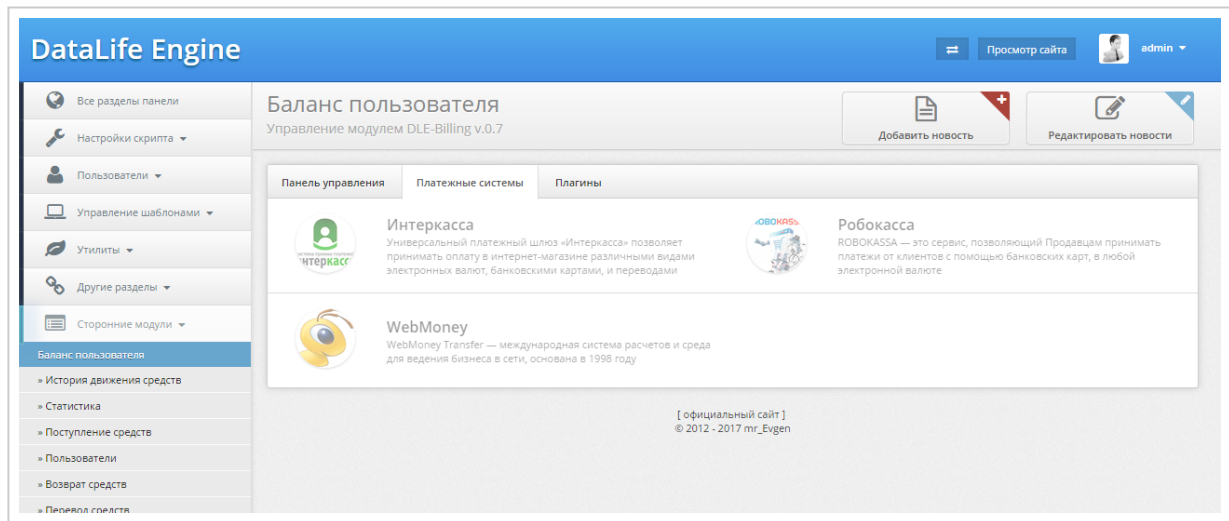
DataLife Engine

Просмотр сайта

admin

Все разделы панели

Настройки скрипта

Пользователи

Управление шаблонами

Утилиты

Другие разделы

Сторонние модули

Баланс пользователя

» История движения средств

» Статистика

» Поступление средств

» Пользователи

» Возврат средств

» Перевод средств

Баланс пользователя

Управление модулем DLE-Billing v.0.7

Добавить новость

Редактировать новости

Панель управления

Платежные системы

Плагины

интеркасс

Интеркасса

Универсальный платежный шлюз «Интеркасса» позволяет принимать оплату в интернет-магазине различными видами электронных валют, банковскими картами, и переводами

ROBOKASSA

Робокасса

ROBOKASSA — это сервис, позволяющий Продавцам принимать платежи от клиентов с помощью банковских карт, в любой электронной валюте

WebMoney

WebMoney Transfer — международная система расчетов и среда для ведения бизнеса в сети, основана в 1998 году

[ официальный сайт ]

© 2012 - 2017 mr_Evgen